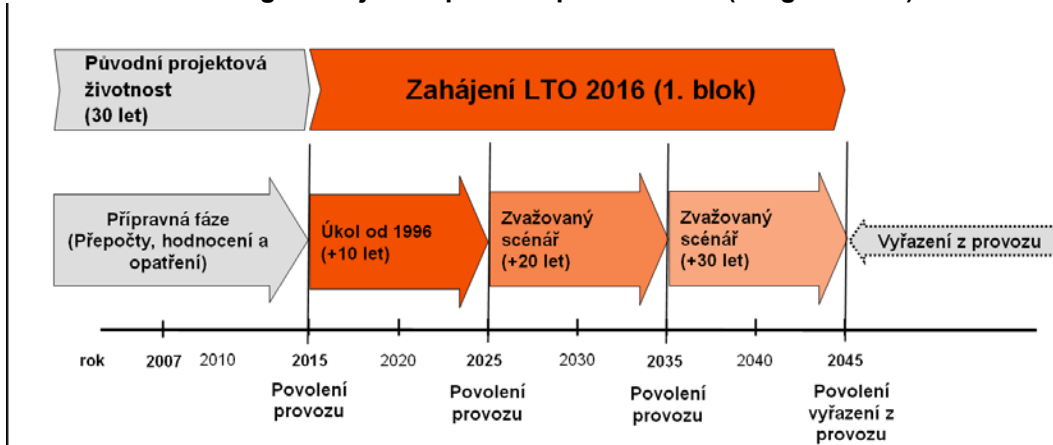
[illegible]

Původní projektová životnost (30 let)

Zahájení LTO 2016 (1. blok)

Přípravná fáze (Přepočty, hodnocení a opatření)

Úkol od 1996 (+10 let)

Zvažovaný scénář (+20 let)

Zvažovaný scénář (+30 let)

Vyřazení z provozu

rok 2007 2010 2015 2020 2025 2030 2035 2040 2045

Povolení provozu

Povolení provozu

Povolení provozu

Povolení vyřazení z provozu